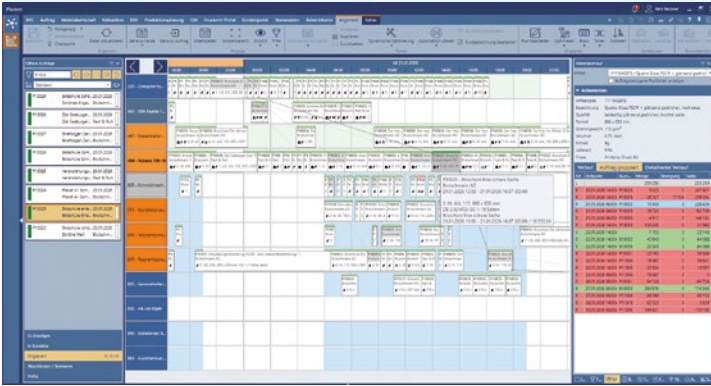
Mosaic

MIS Auftrag Materialwirtschaft Kalkulation BDE Produktionsplanung CIM Kundenportal Kundenportal Stammdaten Administration Allgemein Extras

Offene Aufträge

P1008 Broschüre
P1009 Der Seeburger
P1007 Briefbogen
P1006 Briefbogen
P1005 Verbindungs
P1004 Plakat A1
P1003 Broschüre
P1002 Flyer DIN

Zu erledigen
In Bearbeitung
Eingeplant
Abgeschlossen / Storniert
Hilfe

08.01.2026

003 - Computer to...
004 - CtP Suprasetter
007 - Speedmaster
008 - Rapida 106
009 - Schneidmaschine
010 - Sammelhefter
011 - Falzmaschine
017 - Falzmaschine
020 - Hand Auslage
021 - Kaltleimbinder
022 - Kaltleimbinder
023 - Klebebinder

P1003 - Broschüre Bine schöne Sache
Broschüre A5
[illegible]

Materialverbrauch
Artikel
Artikelinfo
Artikelnummer
Bezeichnung
Qualität
Format
Grammatur
Volumen
Einheit
Lieferant
Preis

Verlauf
Auftrag eingeplant
Detaillierter Verlauf